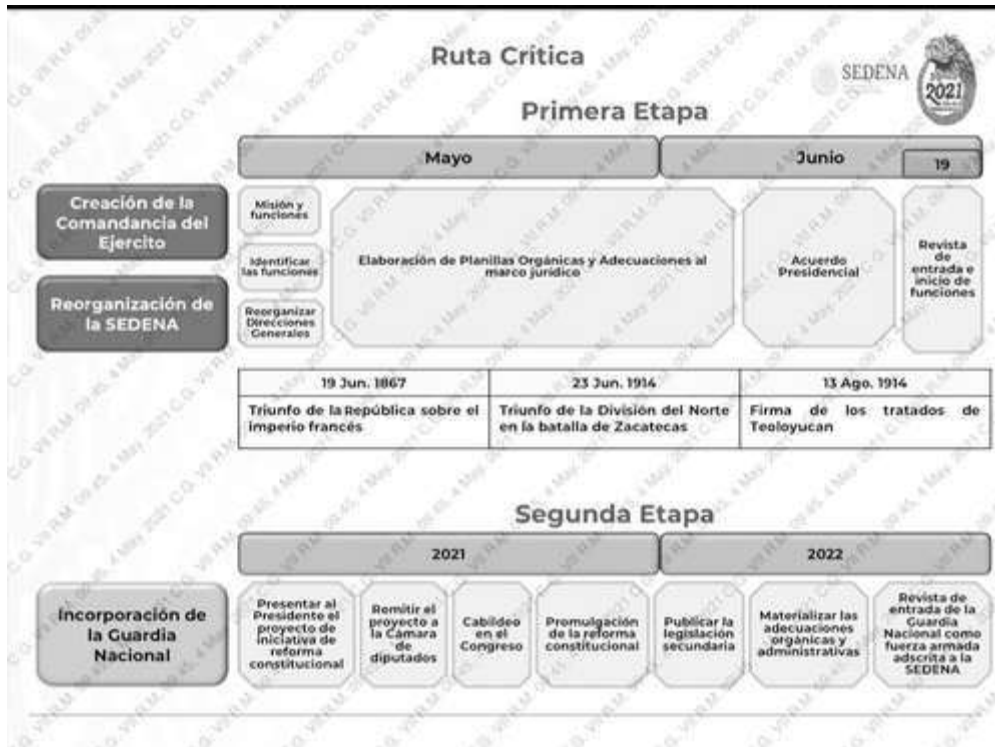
Ruta Crítica

SEDENA

2021

Primera Etapa

Mayo

Junio

19

Creación de la Comandancia del Ejercito

Reorganización de la SEDENA

Misión y funciones

Identificar las funciones

Reorganizar Direcciones Generales

Elaboración de Planillas Orgánicas y Adecuaciones al marco jurídico

Acuerdo Presidencial

Revista de entrada e inicio de funciones

| 19 Jun. 1867 | 23 Jun. 1914 | 13 Ago. 1914 |
|---|---|---|
| Triunfo de la República sobre el imperio francés | Triunfo de la División del Norte en la batalla de Zacatecas | Firma de los tratados de Teoloyucan |

Segunda Etapa

2021

2022

Incorporación de la Guardia Nacional

Presentar al Presidente el proyecto de iniciativa de reforma constitucional

Remitir el proyecto a la Cámara de diputados

Cabildeo en el Congreso

Promulgación de la reforma constitucional

Publicar la legislación secundaria

Materializar las adecuaciones orgánicas y administrativas

Revista de entrada de la Guardia Nacional como fuerza armada adscrita a la SEDENA

C.G. VII R.M. 09:45, 4 May. 2021